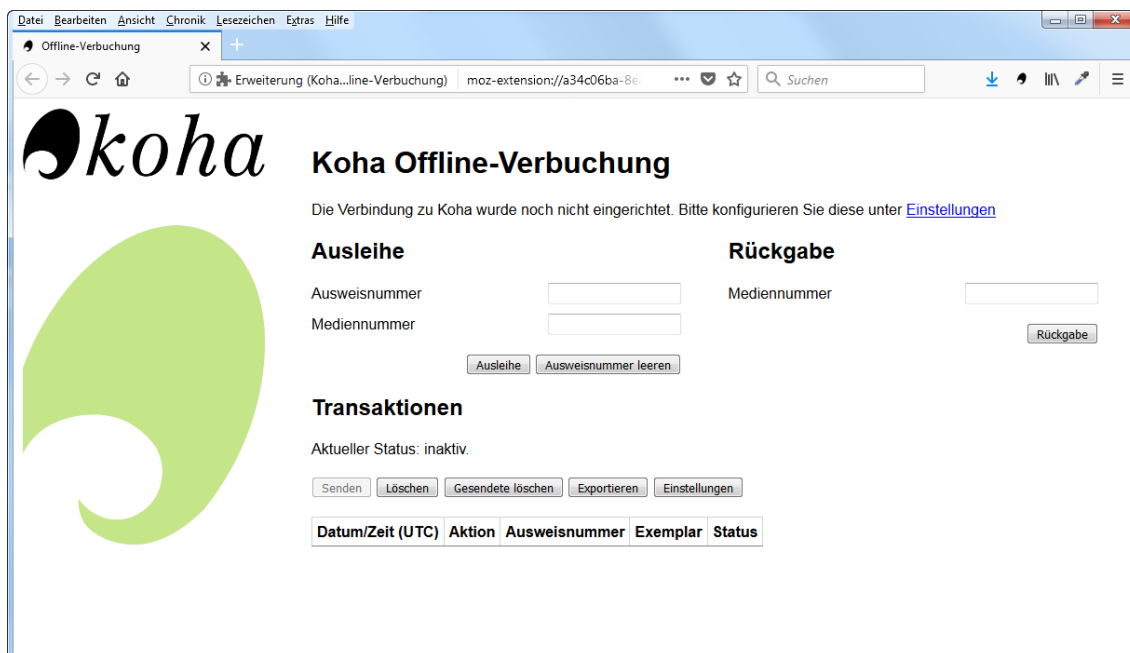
Datei Bearbeiten Ansicht Chronik Lesezeichen Extras Hilfe

Offline-Verbuchung

Erweiterung (Koha...line-Verbuchung) moz-extension://a34c06ba-8e

Suchen

koha

Koha Offline-Verbuchung

Die Verbindung zu Koha wurde noch nicht eingerichtet. Bitte konfigurieren Sie diese unter Einstellungen

Ausleihe

Ausweisnummer

Mediennummer

Ausleihe Ausweisnummer leeren

Rückgabe

Mediennummer

Rückgabe

Transaktionen

Aktueller Status: inaktiv.

Senden Löschen Gesendete löschen Exportieren Einstellungen

| Datum/Zeit (UTC) | Aktion | Ausweisnummer | Exemplar | Status |
|---|---|---|---|---|